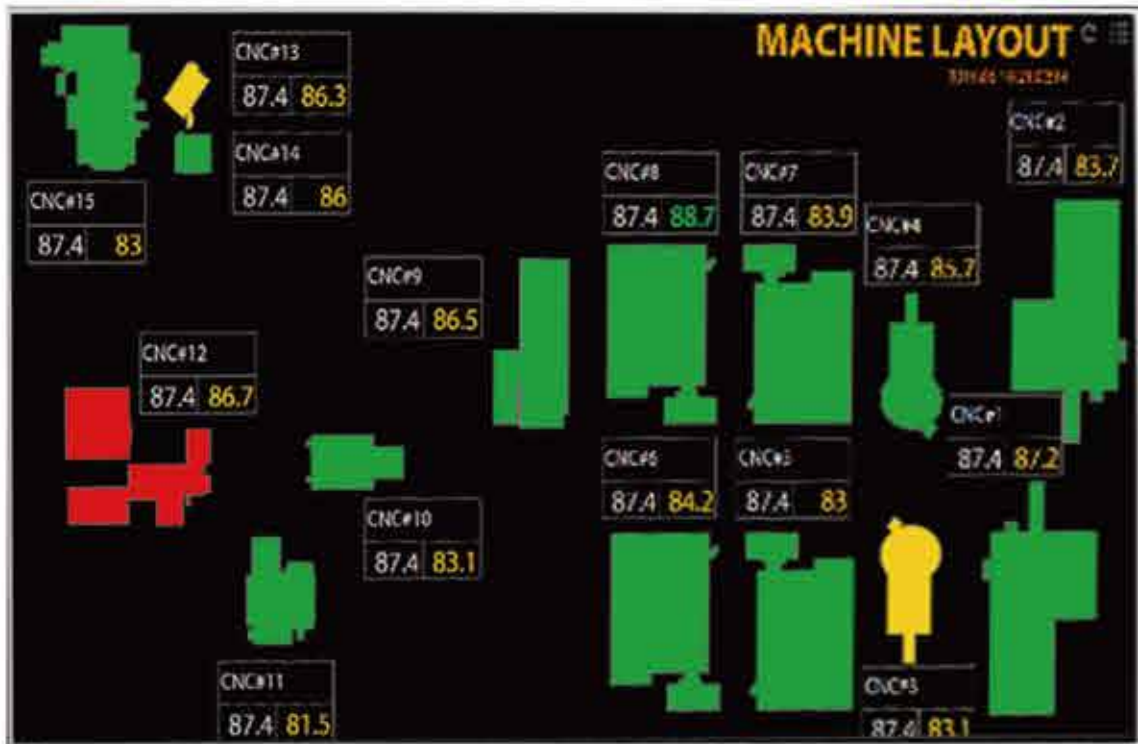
MACHINE LAYOUT

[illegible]

CNC#13
87.4 86.3

CNC#14
87.4 86

CNC#15
87.4 83

CNC#2
87.4 83.7

CNC#8
87.4 88.7

CNC#7
87.4 83.9

CNC#4
87.4 85.7

CNC#9
87.4 86.5

CNC#12
87.4 86.7

CNC#1
87.4 8/.2

CNC#6
87.4 84.2

CNC#5
87.4 83

CNC#10
87.4 83.1

CNC#11
87.4 81.5

CNC#3
87.4 83.1